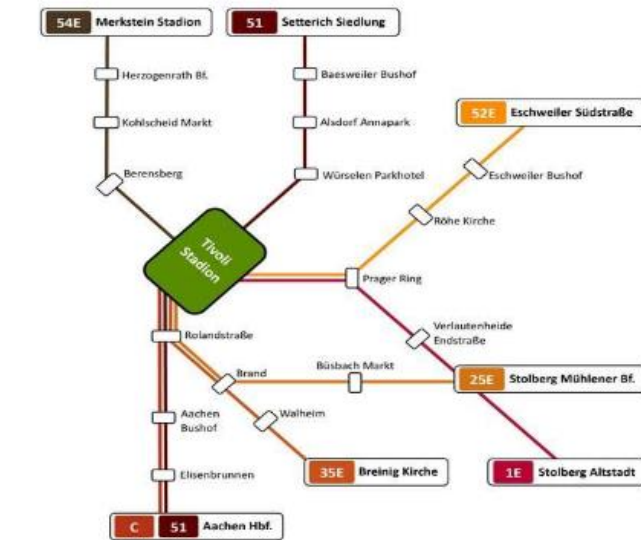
54E Merkstein Stadion

51 Setterich Siedlung

Herzogenrath Bf.

Kohlscheid Markt

Berensberg

Baesweiler Bushof

Alsdorf Annapark

Würselen Parkhotel

52E Eschweiler Südstraße

Eschweiler Bushof

Röhe Kirche

Tivoli Stadion

Prager Ring

Verlautenheide Endstraße

Rolandstraße

Brand

Büsbach Markt

25E Stolberg Mühlener Bf.

Aachen Bushof

Walheim

Elisenbrunnen

35E Breinig Kirche

1E Stolberg Altstadt

C 51 Aachen Hbf.